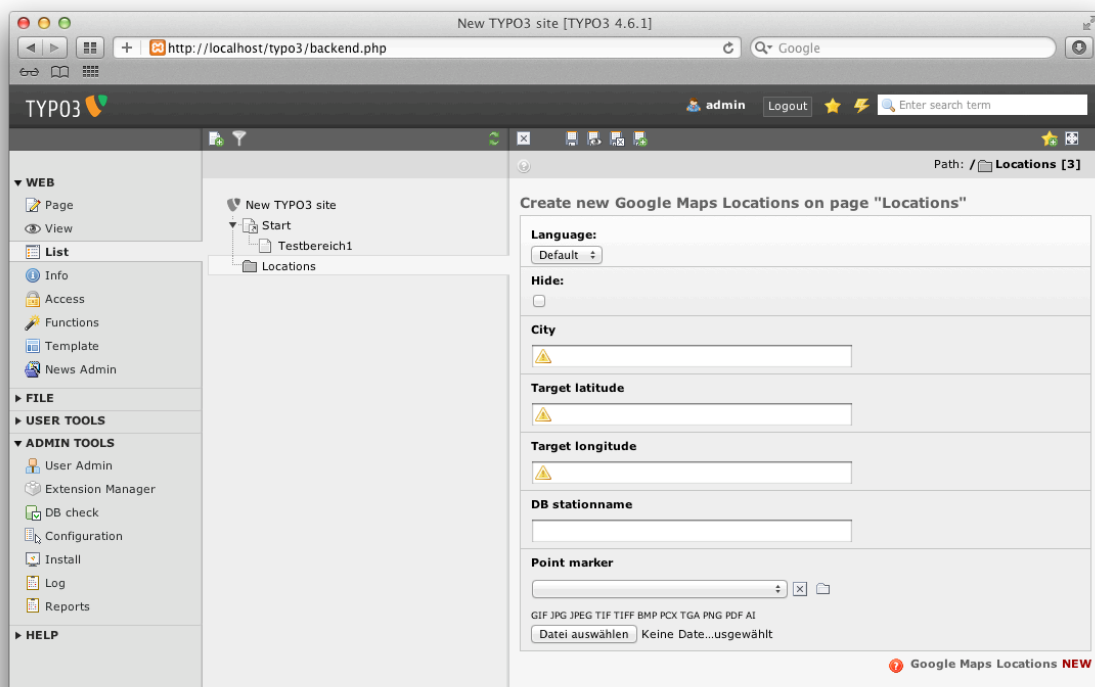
New TYPO3 site [TYPO3 4.6.1]

http://localhost/typo3/backend.php

Google

TYPO3

admin Logout

Enter search term

Path: / Locations [3]

▼ WEB
Page
View
List
Info
Access
Functions
Template
News Admin
▶ FILE
▶ USER TOOLS
▼ ADMIN TOOLS
User Admin
Extension Manager
DB check
Configuration
Install
Log
Reports
▶ HELP

New TYPO3 site
Start
Testbereich1
Locations

Create new Google Maps Locations on page "Locations"

Language:
Default

Hide:

City

Target latitude

Target longitude

DB stationname

Point marker

GIF JPG JPEG TIF TIFF BMP PCX TGA PNG PDF AI

Datei auswählen Keine Date...usgewählt

Google Maps Locations NEW